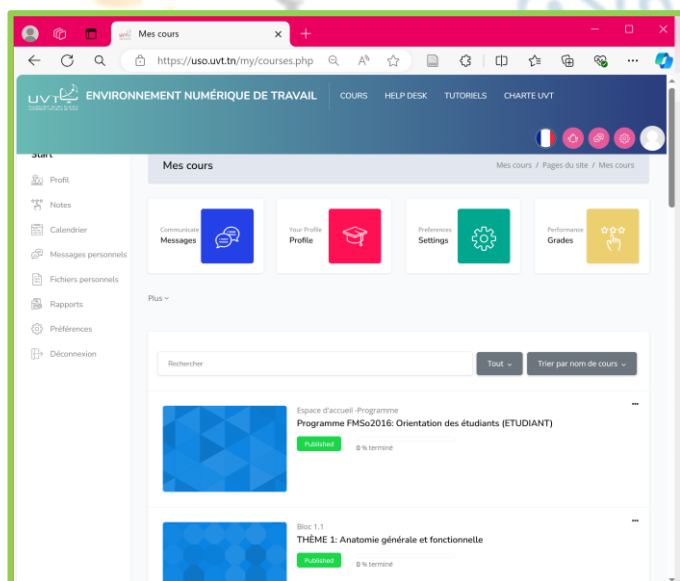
Mes cours

https://uso.uvt.tn/my/courses.php

UVT ENVIRONNEMENT NUMÉRIQUE DE TRAVAIL

COURS HELP DESK TUTORIELS CHARTE UVT

Start

Profil

Notes

Calendrier

Messages personnels

Fichiers personnels

Rapports

Préférences

Déconnexion

Mes cours

Mes cours / Pages du site / Mes cours

Communicate Messages

Your Profile Profile

Preferences Settings

Performance Grades

Plus

Rechercher

Tout

Trier par nom de cours

Espace d'accueil -Programme

Programme FMSo2016: Orientation des étudiants (ETUDIANT)

Published

0 % terminé

Bloc 1.1

THÈME 1: Anatomie générale et fonctionnelle

Published

0 % terminé